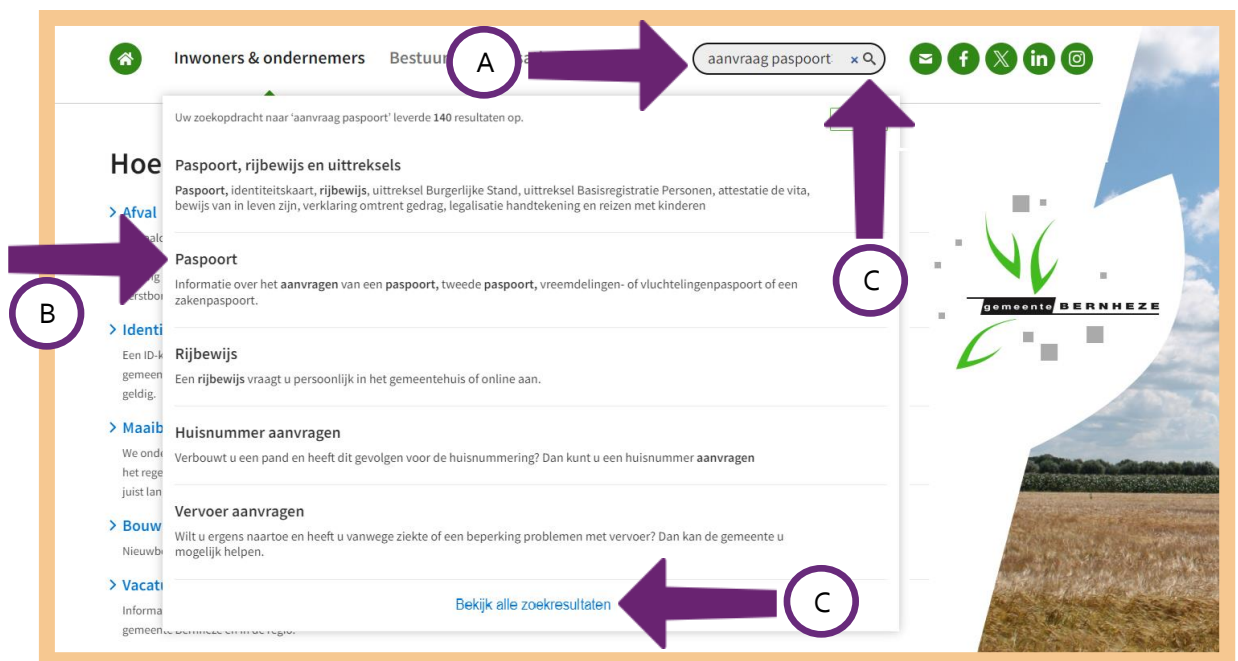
Inwoners & ondernemers Bestuur

A

aanvraag paspoort ×

Uw zoekopdracht naar 'aanvraag paspoort' leverde 140 resultaten op.

Hoe

> Afval

> Identi
Een ID-k
gemeen
geldig.

> Maaib
We onde
het rege
juist lan

> Bouw
Nieuwb

> Vacat
Informa
gemeente Bernheze en in de regio.

Paspoort, rijbewijs en uittreksels

Paspoort, identiteitskaart, rijbewijs, uittreksel Burgerlijke Stand, uittreksel Basisregistratie Personen, attestatie de vita, bewijs van in leven zijn, verklaring omtrent gedrag, legalisatie handtekening en reizen met kinderen

B

Paspoort

Informatie over het aanvragen van een paspoort, tweede paspoort, vreemdelingen- of vluchtelingenpaspoort of een zakenpaspoort.

C

Rijbewijs

Een rijbewijs vraagt u persoonlijk in het gemeentehuis of online aan.

Huisnummer aanvragen

Verbouwt u een pand en heeft dit gevolgen voor de huisnummering? Dan kunt u een huisnummer aanvragen

Vervoer aanvragen

Wilt u ergens naartoe en heeft u vanwege ziekte of een beperking problemen met vervoer? Dan kan de gemeente u mogelijk helpen.

Bekijk alle zoekresultaten

C

gemeente BERNHEZE